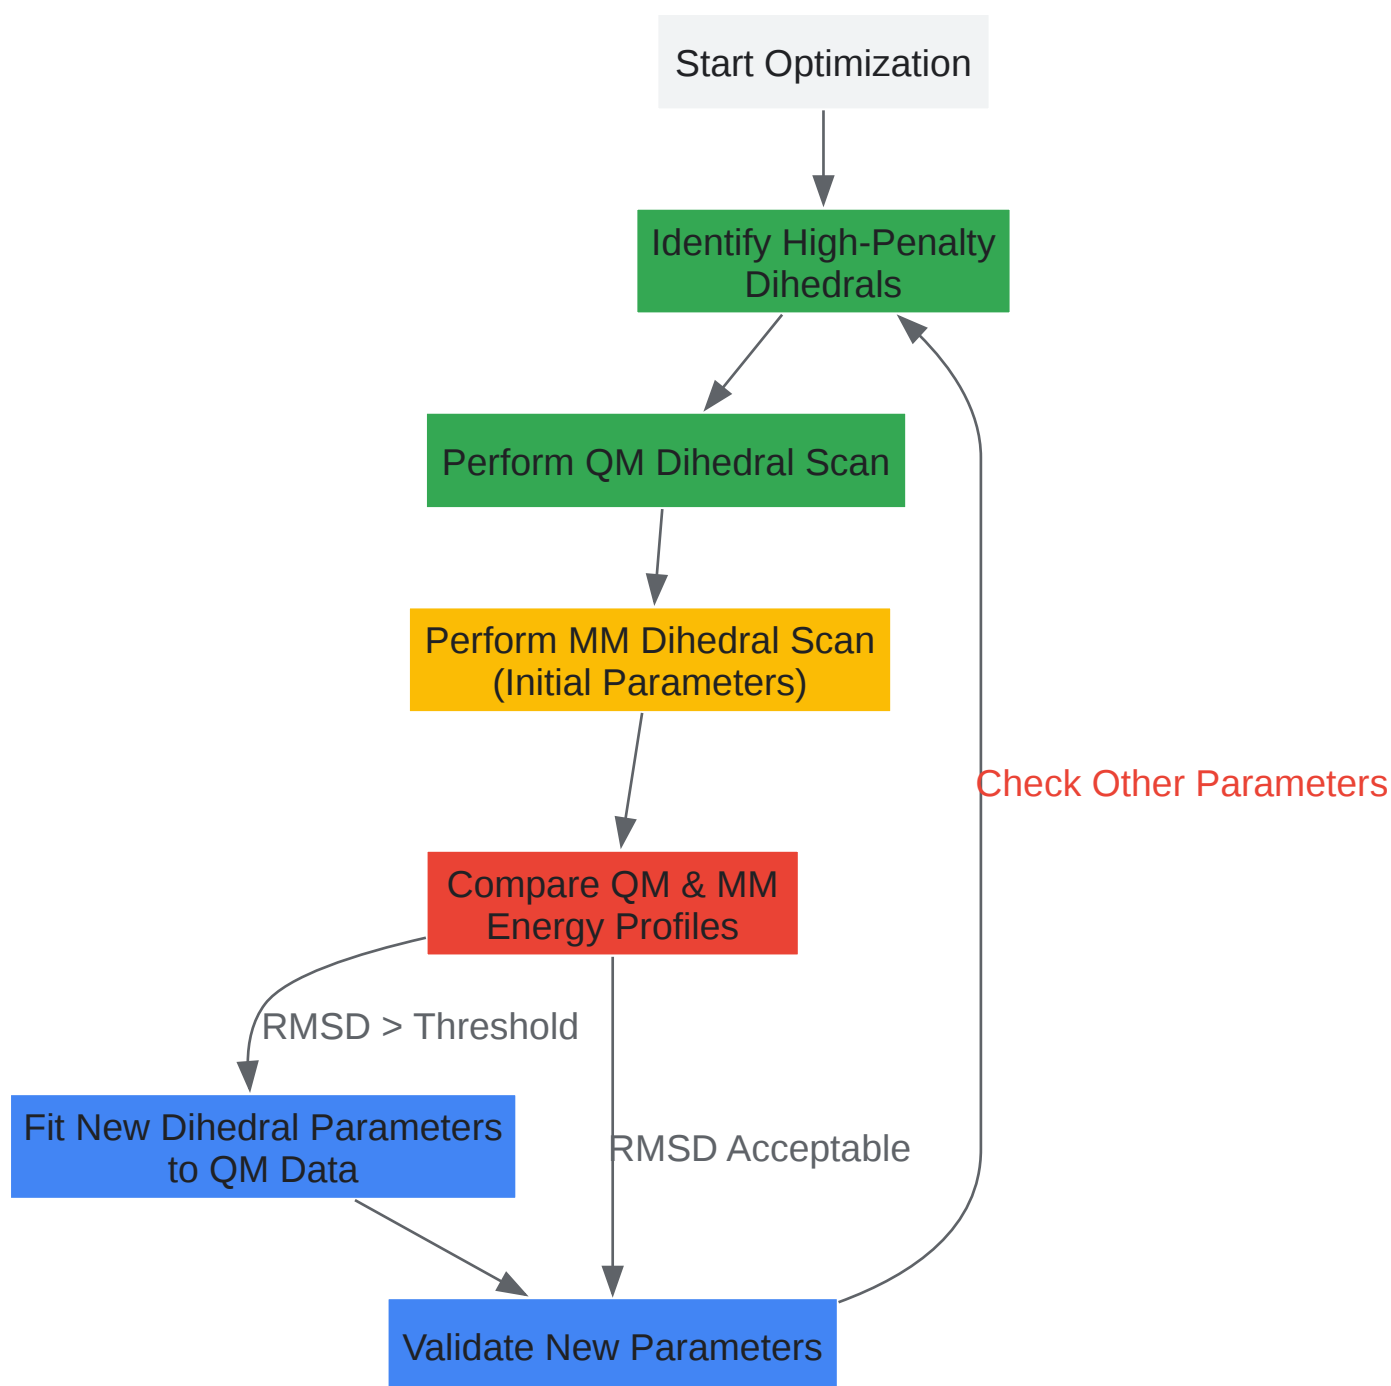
Start Optimization

Identify High-Penalty Dihedrals

Perform QM Dihedral Scan

Perform MM Dihedral Scan (Initial Parameters)

Check Other Parameters

Compare QM & MM Energy Profiles

RMSD > Threshold

Fit New Dihedral Parameters to QM Data

RMSD Acceptable

Validate New Parameters